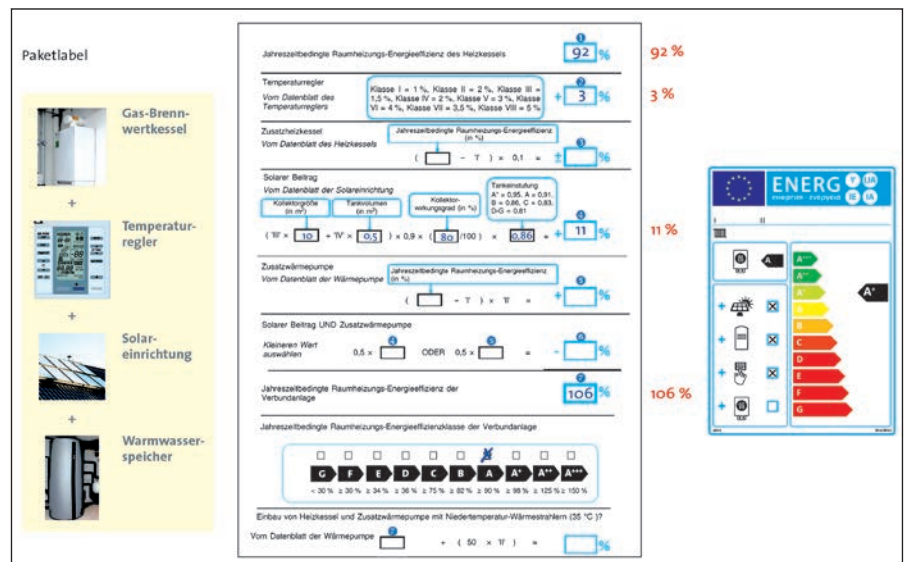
Paketlabel

Gas-Brennwertkessel

+

Temperaturregler

+

Solareinrichtung

+

Warmwasserspeicher

Jahreszeitbedingte Raumheizungs-Energieeffizienz des Heizkessels
1
92 %

92 %

Temperaturregler
Vom Datenblatt des Temperaturreglers
Klasse I = 1 %, Klasse II = 2 %, Klasse III = 1,5 %, Klasse IV = 2 %, Klasse V = 3 %, Klasse VI = 4 %, Klasse VII = 3,5 %, Klasse VIII = 5 %
2
+ 3 %

3 %

Zusatzheizkessel
Vom Datenblatt des Heizkessels
Jahreszeitbedingte Raumheizungs-Energieeffizienz (in %)
( [ ] − 'I' ) × 0,1 = ± 3 [ ] %

Solarer Beitrag
Vom Datenblatt der Solareinrichtung
Kollektorgröße (in m²)
Tankvolumen (in m³)
Kollektorwirkungsgrad (in %)
Tankeinstufung A* = 0,95, A = 0,91, B = 0,86, C = 0,83, D-G = 0,81
('III' × 10 + 'IV' × 0,5 ) × 0,9 × ( 80 /100) × 0,86 = + 4 11 %

11 %

Zusatzwärmepumpe
Vom Datenblatt der Wärmepumpe
Jahreszeitbedingte Raumheizungs-Energieeffizienz (in %)
( [ ] − 'I' ) × 'II' = + 5 [ ] %

Solarer Beitrag UND Zusatzwärmepumpe
Kleineren Wert auswählen
0,5 × 4 ODER 0,5 × 5 = − 6 [ ] %

Jahreszeitbedingte Raumheizungs-Energieeffizienz der Verbundanlage
7
106 %

106 %

Jahreszeitbedingte Raumheizungs-Energieeffizienzklasse der Verbundanlage

| G | F | E | D | C | B | A | A⁺ | A⁺⁺ | A⁺⁺⁺ |
|---|---|---|---|---|---|---|---|---|---|
| < 30 % | ≥ 30 % | ≥ 34 % | ≥ 36 % | ≥ 75 % | ≥ 82 % | ≥ 90 % | ≥ 98 % | ≥ 125 % | ≥ 150 % |

Einbau von Heizkessel und Zusatzwärmepumpe mit Niedertemperatur-Wärmestrahlern (35 °C )?
Vom Datenblatt der Wärmepumpe 7 [ ] + ( 50 × 'II' ) = [ ] %

ENERG
I II
A
A⁺⁺⁺
A⁺⁺
A⁺
A
B
C
D
E
F
G
A⁺